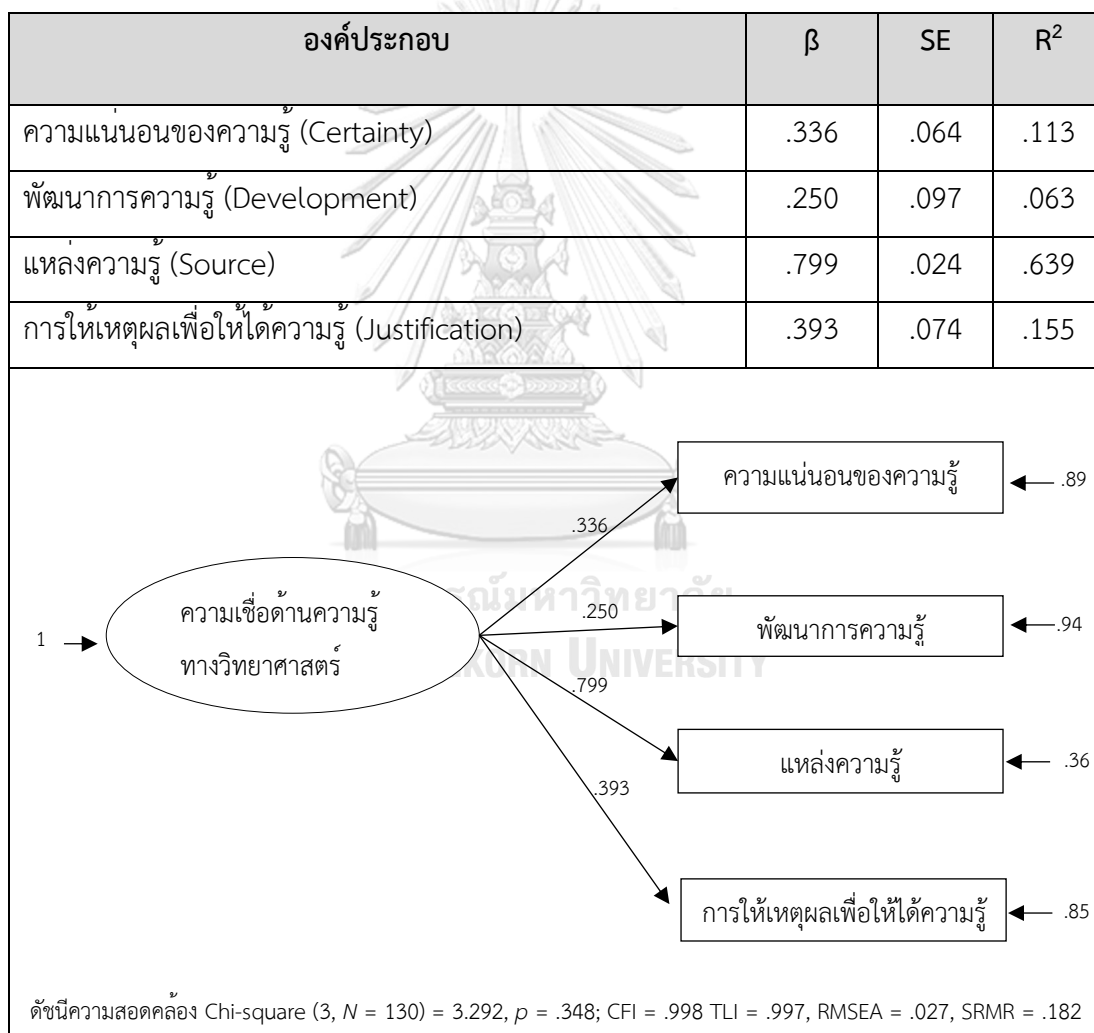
| องค์ประกอบ | β | SE | $R^2$ |
|---|---|---|---|
| ความแน่นอนของความรู้ (Certainty) | .336 | .064 | .113 |
| พัฒนาการความรู้ (Development) | .250 | .097 | .063 |
| แหล่งความรู้ (Source) | .799 | .024 | .639 |
| การให้เหตุผลเพื่อให้ได้ความรู้ (Justification) | .393 | .074 | .155 |

1

ความเชื่อด้านความรู้ทางวิทยาศาสตร์

.336

.250

.799

.393

ความแน่นอนของความรู้

.89

พัฒนาการความรู้

.94

แหล่งความรู้

.36

การให้เหตุผลเพื่อให้ได้ความรู้

.85

ดัชนีความสอดคล้อง Chi-square (3, $N$ = 130) = 3.292, $p$ = .348; CFI = .998 TLI = .997, RMSEA = .027, SRMR = .182